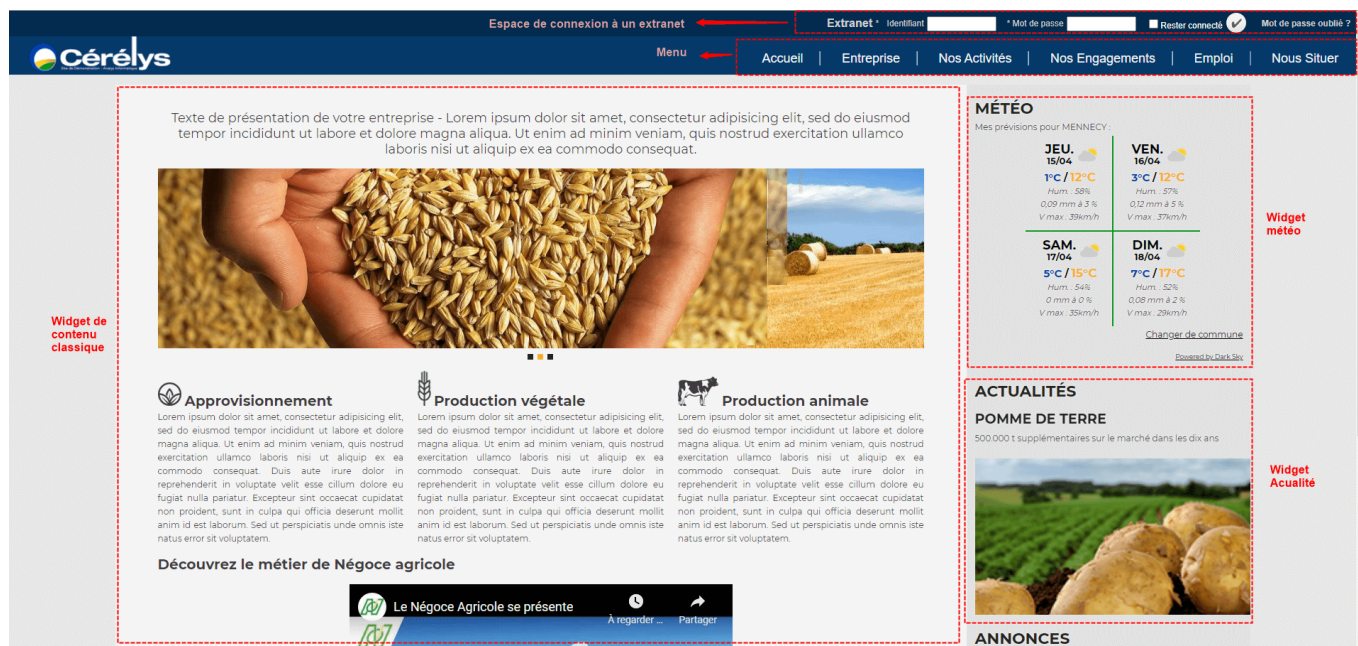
Espace de connexion à un extranet

Extranet * Identifiant * Mot de passe Rester connecté Mot de passe oublié ?

Cérélys

Menu

Accueil | Entreprise | Nos Activités | Nos Engagements | Emploi | Nous Situer

Texte de présentation de votre entreprise - Lorem ipsum dolor sit amet, consectetur adipisicing elit, sed do eiusmod tempor incididunt ut labore et dolore magna aliqua. Ut enim ad minim veniam, quis nostrud exercitation ullamco laboris nisi ut aliquip ex ea commodo consequat.

Widget de contenu classique

Approvisionnement

Lorem ipsum dolor sit amet, consectetur adipisicing elit, sed do eiusmod tempor incididunt ut labore et dolore magna aliqua. Ut enim ad minim veniam, quis nostrud exercitation ullamco laboris nisi ut aliquip ex ea commodo consequat. Duis aute irure dolor in reprehenderit in voluptate velit esse cillum dolore eu fugiat nulla pariatur. Excepteur sint occaecat cupidatat non proident, sunt in culpa qui officia deserunt mollit anim id est laborum. Sed ut perspiciatis unde omnis iste natus error sit voluptatem.

Production végétale

Lorem ipsum dolor sit amet, consectetur adipisicing elit, sed do eiusmod tempor incididunt ut labore et dolore magna aliqua. Ut enim ad minim veniam, quis nostrud exercitation ullamco laboris nisi ut aliquip ex ea commodo consequat. Duis aute irure dolor in reprehenderit in voluptate velit esse cillum dolore eu fugiat nulla pariatur. Excepteur sint occaecat cupidatat non proident, sunt in culpa qui officia deserunt mollit anim id est laborum. Sed ut perspiciatis unde omnis iste natus error sit voluptatem.

Production animale

Lorem ipsum dolor sit amet, consectetur adipisicing elit, sed do eiusmod tempor incididunt ut labore et dolore magna aliqua. Ut enim ad minim veniam, quis nostrud exercitation ullamco laboris nisi ut aliquip ex ea commodo consequat. Duis aute irure dolor in reprehenderit in voluptate velit esse cillum dolore eu fugiat nulla pariatur. Excepteur sint occaecat cupidatat non proident, sunt in culpa qui officia deserunt mollit anim id est laborum. Sed ut perspiciatis unde omnis iste natus error sit voluptatem.

Découvrez le métier de Négoce agricole

Le Négoce Agricole se présente

À regarder ... Partager

MÉTÉO

Mes prévisions pour MENNECY :

JEU. 15/04 1°C / 12°C Hum. : 58% 0,09 mm à 3 % V max : 39km/h

VEN. 16/04 3°C / 12°C Hum. : 57% 0,12 mm à 5 % V max : 37km/h

SAM. 17/04 5°C / 15°C Hum. : 54% 0 mm à 0 % V max : 35km/h

DIM. 18/04 7°C / 17°C Hum. : 52% 0,08 mm à 2 % V max : 29km/h

Changer de commune

Powered by Dark Sky

Widget météo

ACTUALITÉS

POMME DE TERRE

500.000 t supplémentaires sur le marché dans les dix ans

Widget Acualité

ANNONCES